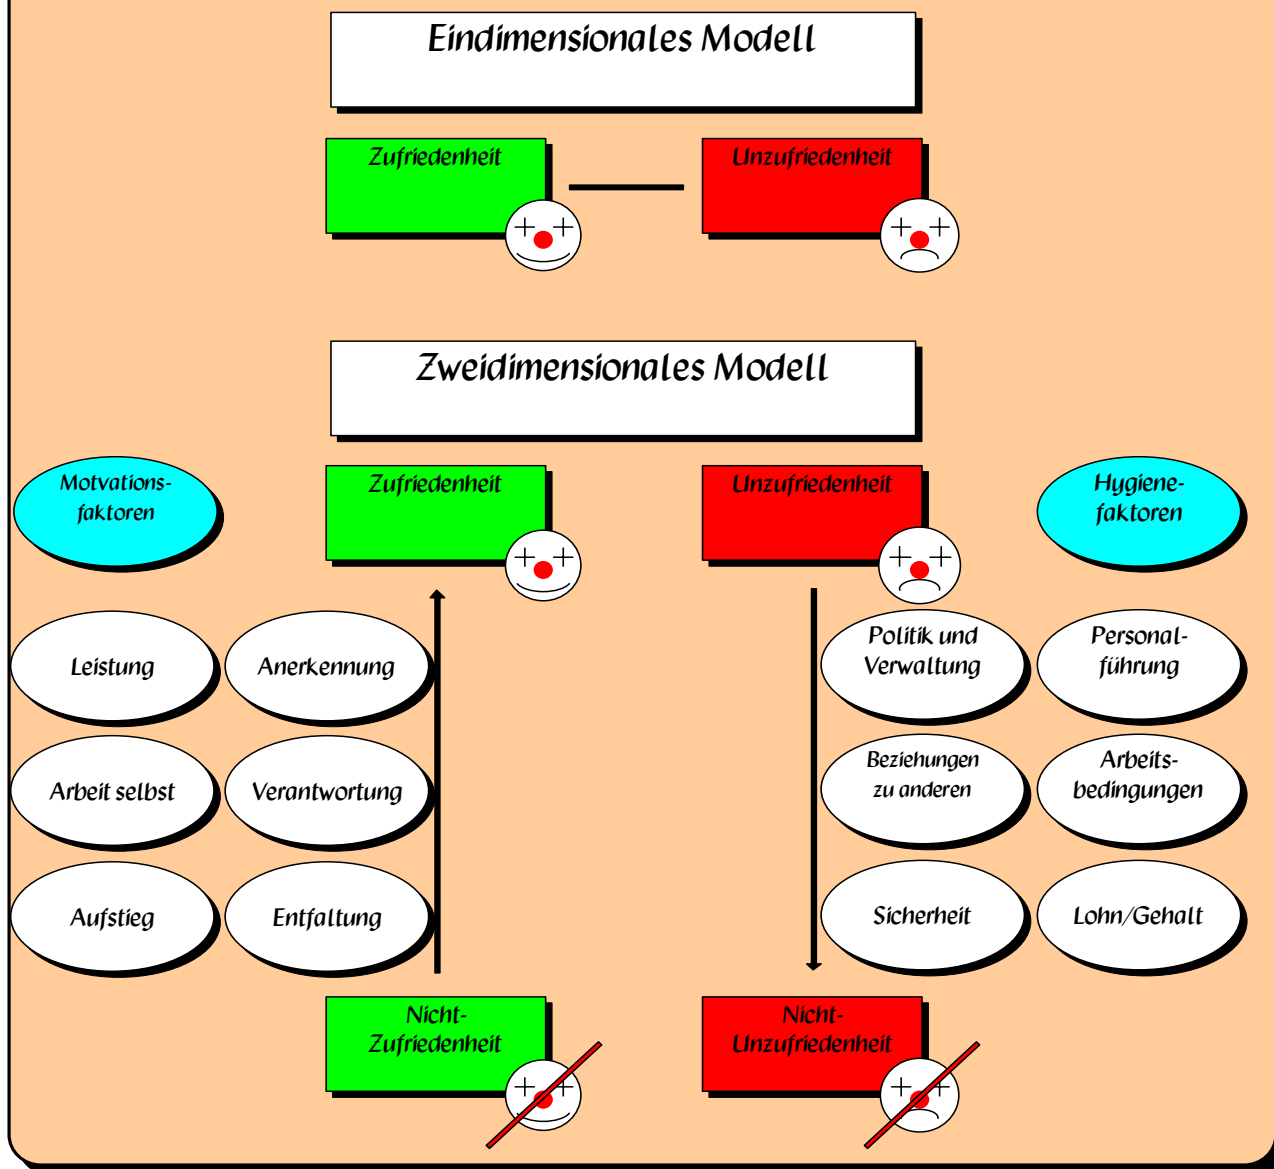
Eindimensionales Modell

Zufriedenheit

Unzufriedenheit

Zweidimensionales Modell

Motvations-faktoren

Zufriedenheit

Unzufriedenheit

Hygiene-faktoren

Leistung

Anerkennung

Politik und Verwaltung

Personal-führung

Arbeit selbst

Verantwortung

Beziehungen zu anderen

Arbeits-bedingungen

Aufstieg

Entfaltung

Sicherheit

Lohn/Gehalt

Nicht-Zufriedenheit

Nicht-Unzufriedenheit